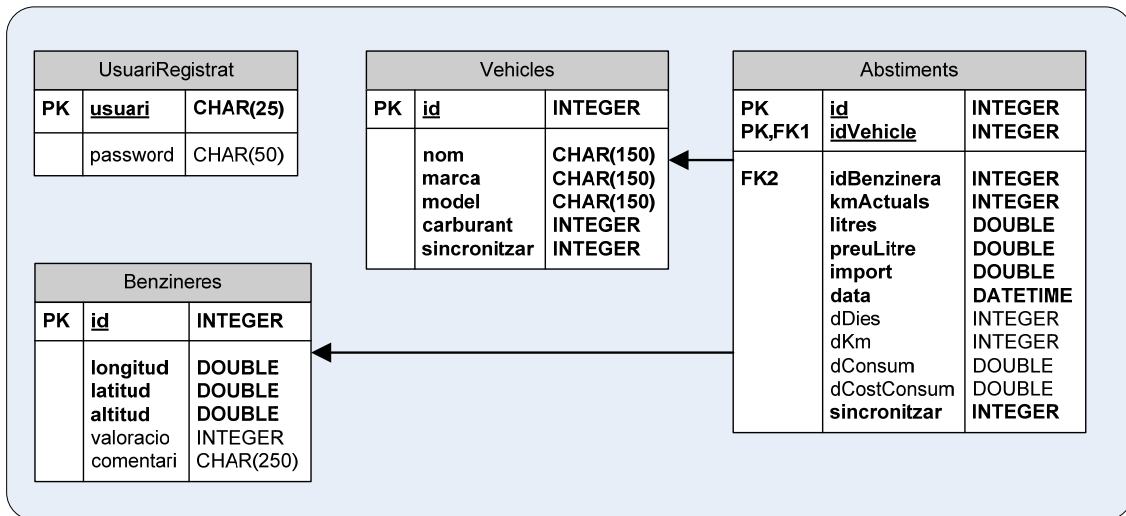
UsuariRegistrat

| PK | usuari | CHAR(25) |
|---|---|---|
| | password | CHAR(50) |

Vehicles

| PK | id | INTEGER |
|---|---|---|
| | nom<br>marca<br>model<br>carburant<br>sincronitzar | CHAR(150)<br>CHAR(150)<br>CHAR(150)<br>INTEGER<br>INTEGER |

Abstiments

| PK<br>PK,FK1 | id<br>idVehicle | INTEGER<br>INTEGER |
|---|---|---|
| FK2 | idBenzinera<br>kmActuals<br>litres<br>preuLitre<br>import<br>data<br>dDies<br>dKm<br>dConsum<br>dCostConsum<br>sincronitzar | INTEGER<br>INTEGER<br>DOUBLE<br>DOUBLE<br>DOUBLE<br>DATETIME<br>INTEGER<br>INTEGER<br>DOUBLE<br>DOUBLE<br>INTEGER |

Benzineres

| PK | id | INTEGER |
|---|---|---|
| | longitud<br>latitud<br>altitud<br>valoracio<br>comentari | DOUBLE<br>DOUBLE<br>DOUBLE<br>INTEGER<br>CHAR(250) |